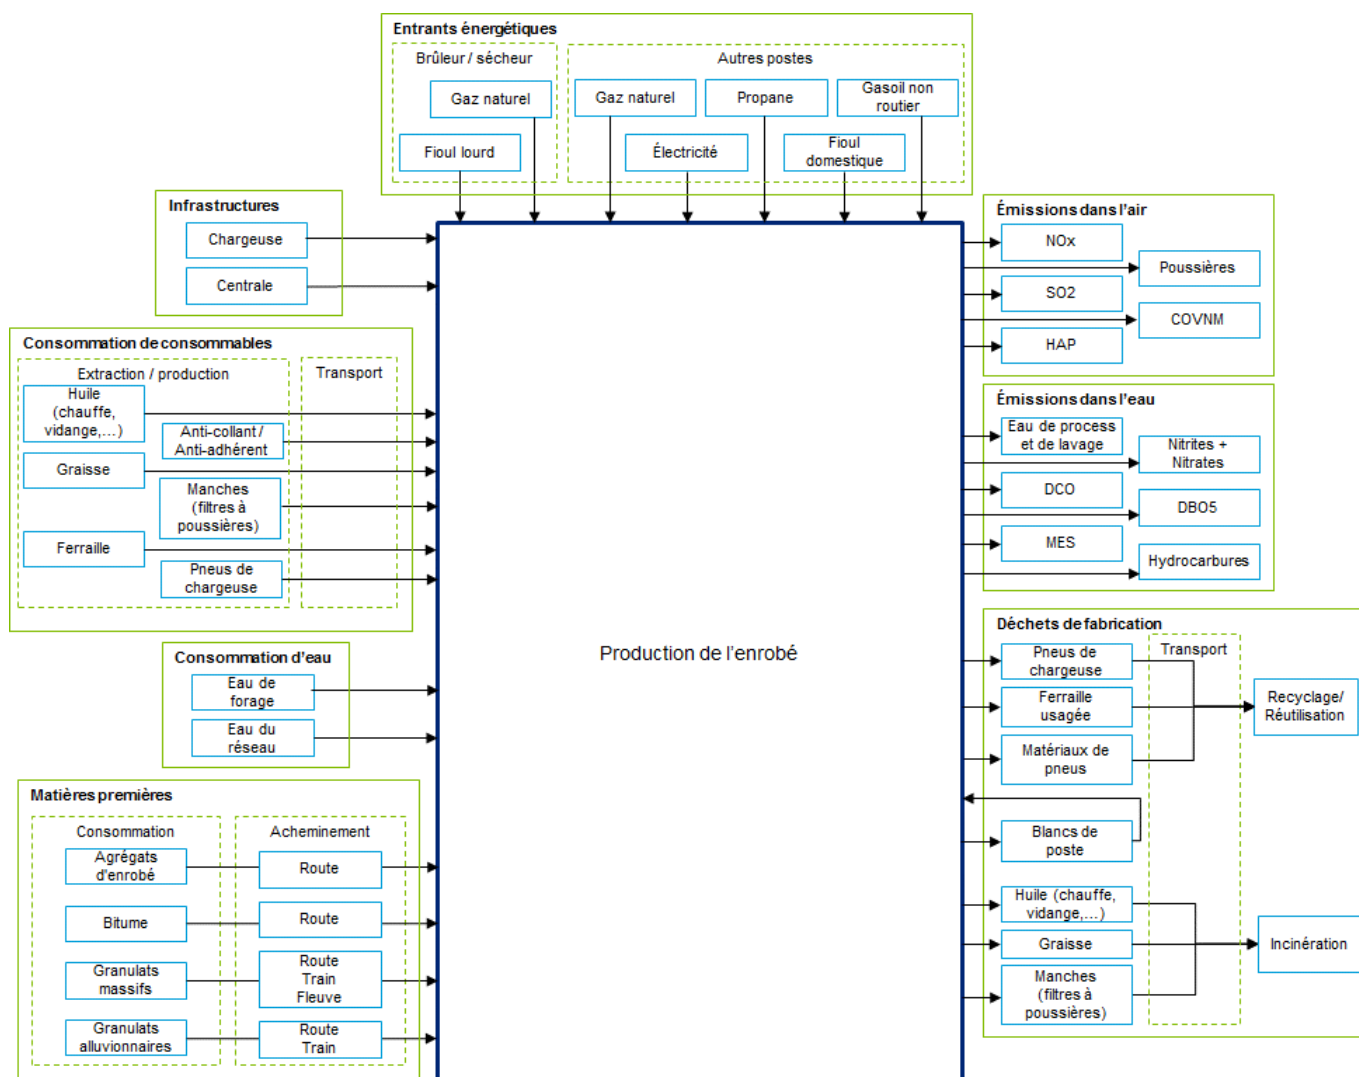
Entrants énergétiques

Brûleur / sécheur

Gaz naturel

Fioul lourd

Autres postes

Gaz naturel

Propane

Gasoil non routier

Électricité

Fioul domestique

Infrastructures

Chargeuse

Centrale

Consommation de consommables

Extraction / production

Transport

Huile (chauffe, vidange,...)

Anti-collant / Anti-adhérent

Graisse

Manches (filtres à poussières)

Ferraille

Pneus de chargeuse

Consommation d'eau

Eau de forage

Eau du réseau

Matières premières

Consommation

Acheminement

Agrégats d'enrobé

Route

Bitume

Route

Granulats massifs

Route Train Fleuve

Granulats alluvionnaires

Route Train

Production de l'enrobé

Émissions dans l'air

NOx

Poussières

SO2

COVNM

HAP

Émissions dans l'eau

Eau de process et de lavage

Nitrites + Nitrates

DCO

DBO5

MES

Hydrocarbures

Déchets de fabrication

Transport

Pneus de chargeuse

Ferraille usagée

Recyclage/ Réutilisation

Matériaux de pneus

Blancs de poste

Huile (chauffe, vidange,...)

Graisse

Incinération

Manches (filtres à poussières)